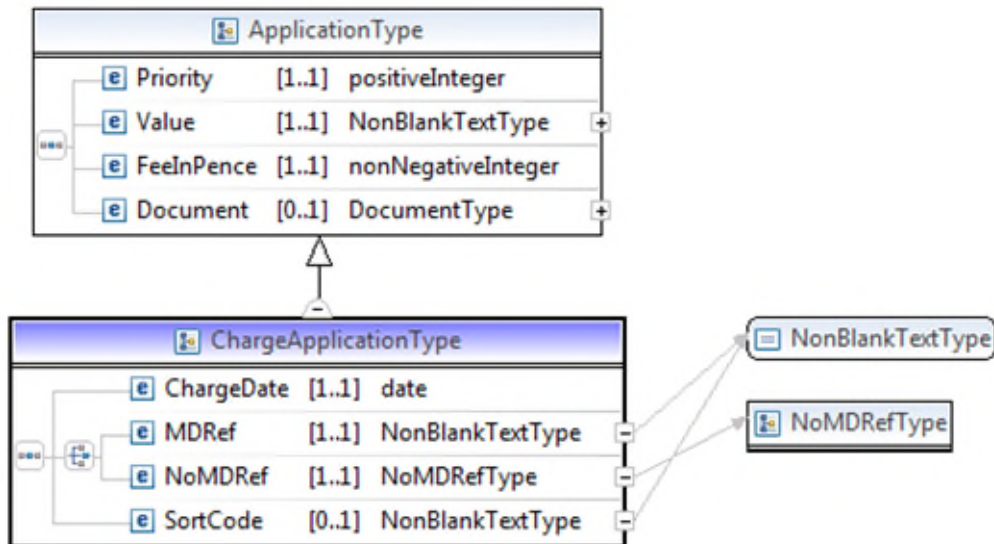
ApplicationType

e Priority [1..1] positiveInteger
e Value [1..1] NonBlankTextType
e FeeInPence [1..1] nonNegativeInteger
e Document [0..1] DocumentType

ChargeApplicationType

e ChargeDate [1..1] date
e MDRef [1..1] NonBlankTextType
e NoMDRef [1..1] NoMDRefType
e SortCode [0..1] NonBlankTextType

NonBlankTextType

NoMDRefType